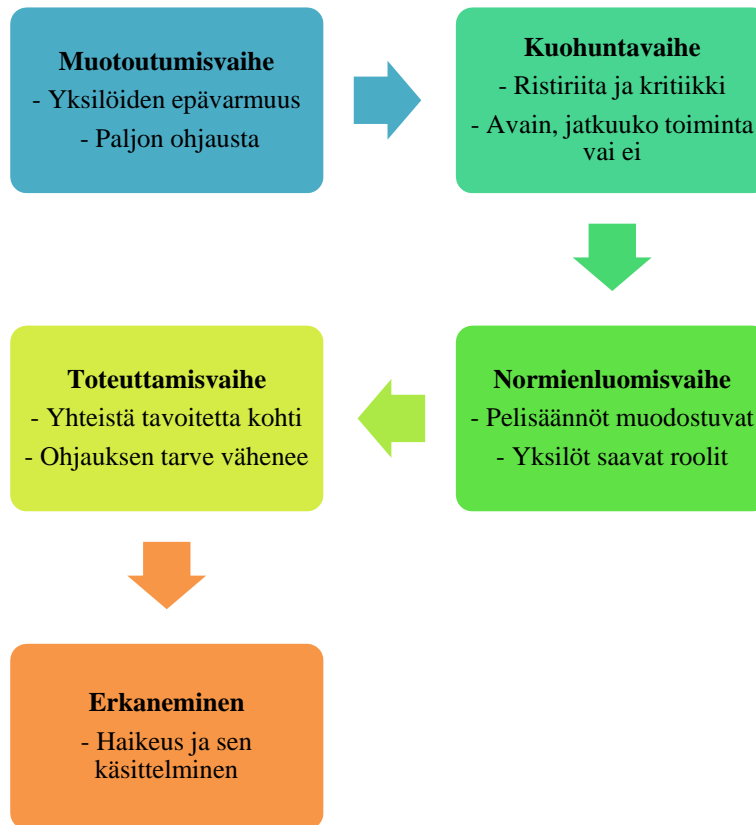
**Muotoutumisvaihe**
- Yksilöiden epävarmuus
- Paljon ohjausta

**Kuohuntavaihe**
- Ristiriita ja kritiikki
- Avain, jatkuuko toiminta vai ei

**Normienluomisvaihe**
- Pelisäännöt muodostuvat
- Yksilöt saavat roolit

**Toteuttamisvaihe**
- Yhteistä tavoitetta kohti
- Ohjauksen tarve vähenee

**Erkaneminen**
- Haikeus ja sen käsittelminen